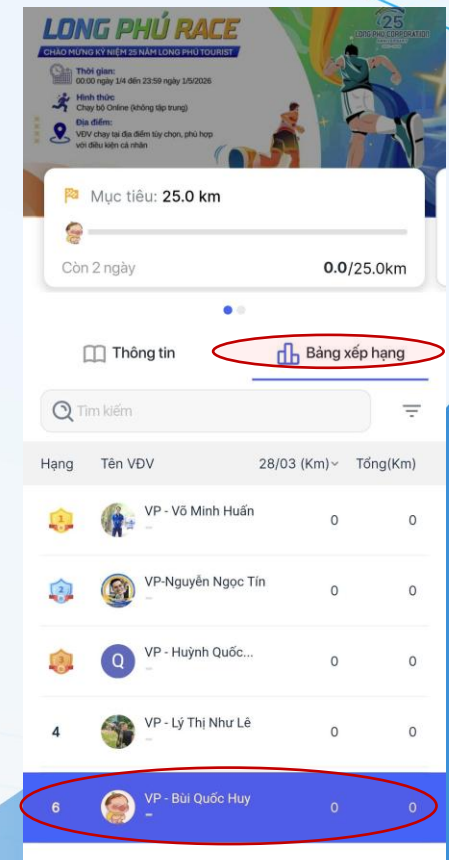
LONG PHÚ RACE

25
LONG PHU CORPORATION

CHÀO MỪNG KỶ NIỆM 25 NĂM LONG PHÚ TOURIST

Thời gian:
00:00 ngày 1/4 đến 23:59 ngày 1/5/2026

Hình thức
Chạy bộ Online (không tập trung)

Địa điểm:
VĐV chạy tại địa điểm tùy chọn, phù hợp với điều kiện cá nhân

Mục tiêu: 25.0 km

Còn 2 ngày

0.0/25.0km

Thông tin

Bảng xếp hạng

Tìm kiếm

| Hạng | Tên VĐV | 28/03 (Km) | Tổng(Km) |
|---|---|---|---|
| 1 | VP - Võ Minh Huấn | 0 | 0 |
| 2 | VP-Nguyễn Ngọc Tín | 0 | 0 |
| 3 | VP - Huỳnh Quốc... | 0 | 0 |
| 4 | VP - Lý Thị Như Lê | 0 | 0 |
| 6 | VP - Bùi Quốc Huy | 0 | 0 |